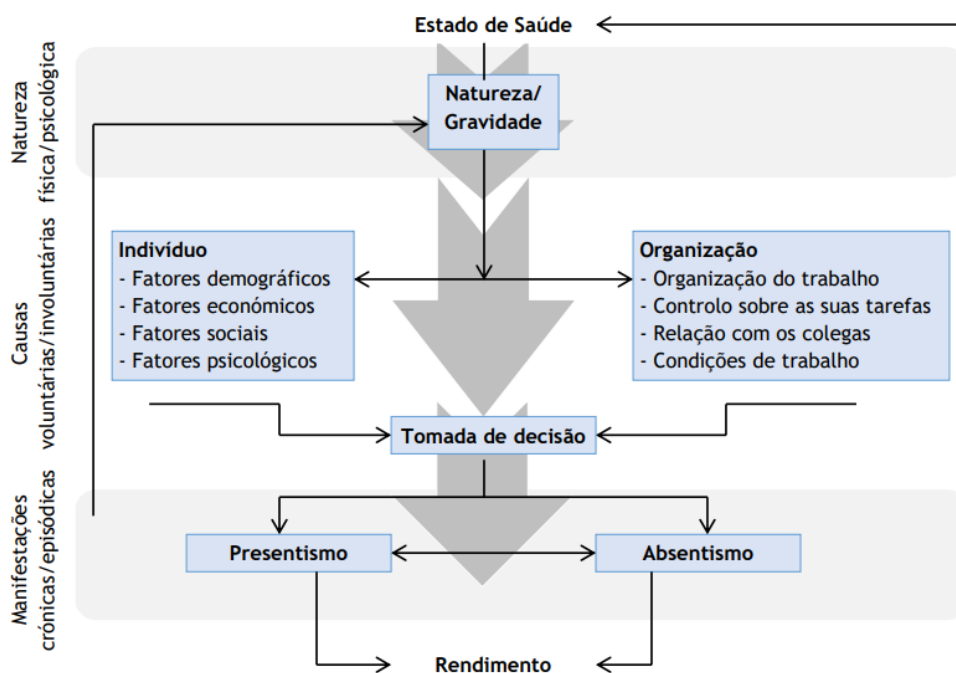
Estado de Saúde

Natureza física/psicológica

Natureza/ Gravidade

Causas voluntárias/involuntárias

Indivíduo
- Fatores demográficos
- Fatores económicos
- Fatores sociais
- Fatores psicológicos

Organização
- Organização do trabalho
- Controlo sobre as suas tarefas
- Relação com os colegas
- Condições de trabalho

Tomada de decisão

Manifestações crónicas/episódicas

Presentismo

Absentismo

Rendimento